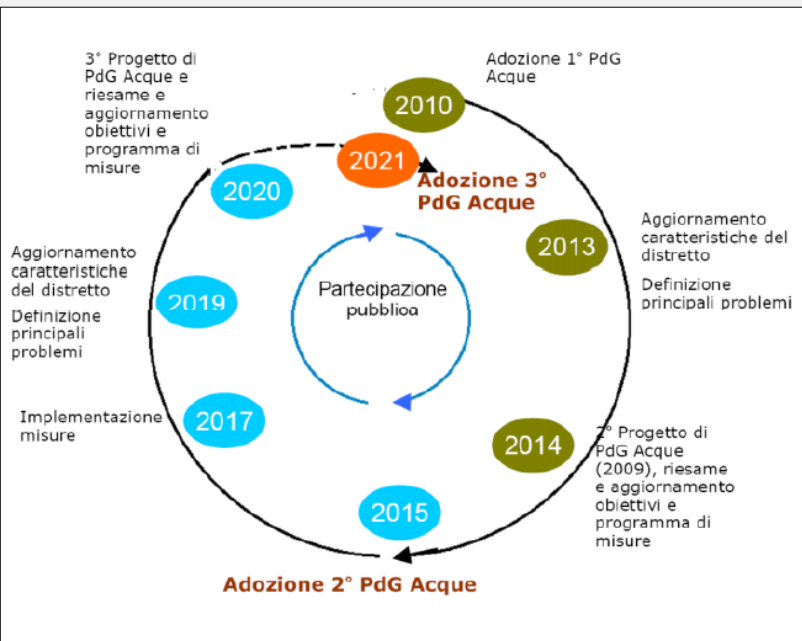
3° Progetto di PdG Acque e riesame e aggiornamento obiettivi e programma di misure

Adozione 1° PdG Acque

2010

2021

Adozione 3° PdG Acque

2020

Aggiornamento caratteristiche del distretto

Definizione principali problemi

2013

Aggiornamento caratteristiche del distretto

Definizione principali problemi

2019

Partecipazione pubblica

Implementazione misure

2017

2014

2° Progetto di PdG Acque (2009), riesame e aggiornamento obiettivi e programma di misure

2015

Adozione 2° PdG Acque